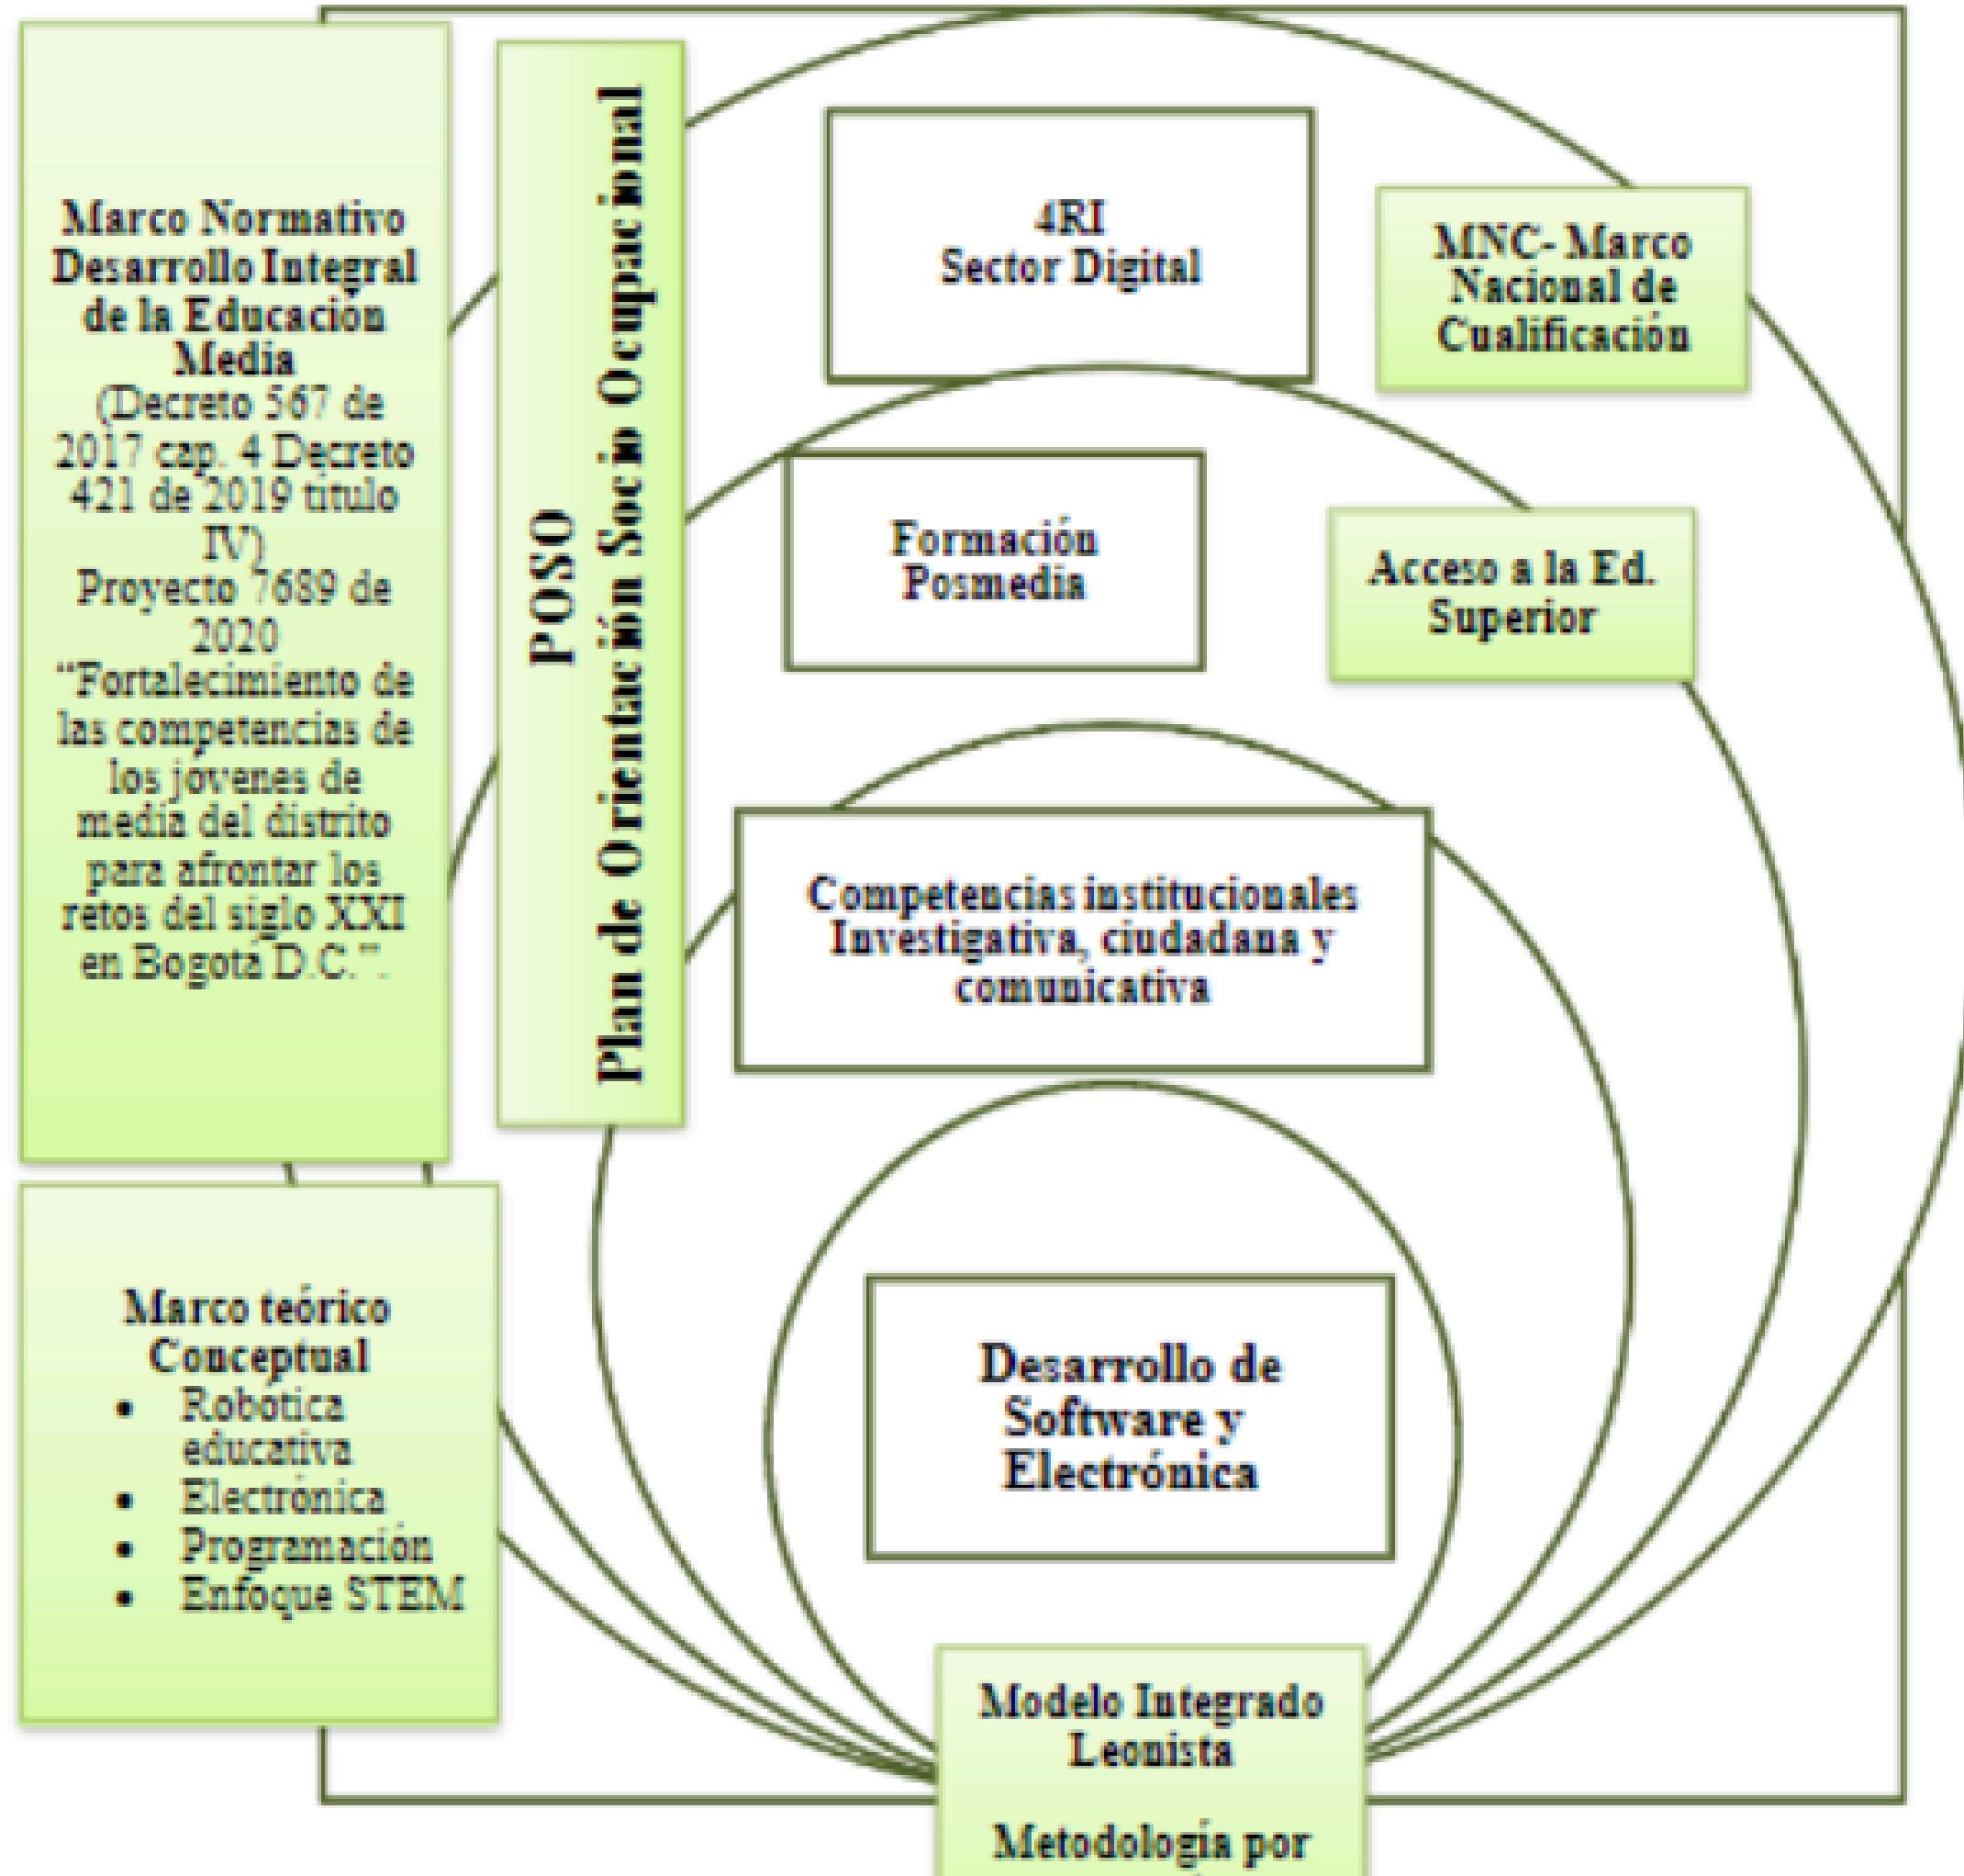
Marco Normativo Desarrollo Integral de la Educación Media (Decreto 567 de 2017 cap. 4 Decreto 421 de 2019 titulo IV) Proyecto 7689 de 2020 "Fortalecimiento de las competencias de los jovenes de media del distrito para afrontar los retos del siglo XXI en Bogota D.C.".

POSO
Plan de Orientación Socio Ocupacional

4RI
Sector Digital

MNC- Marco Nacional de Cualificación

Formación Posmedia

Acceso a la Ed. Superior

Competencias institucionales Investigativa, ciudadana y comunicativa

Marco teórico Conceptual
• Robotica educativa
• Electronica
• Programación
• Enfoque STEM

Desarrollo de Software y Electrónica

Modelo Integrado Leonista

Metodología por